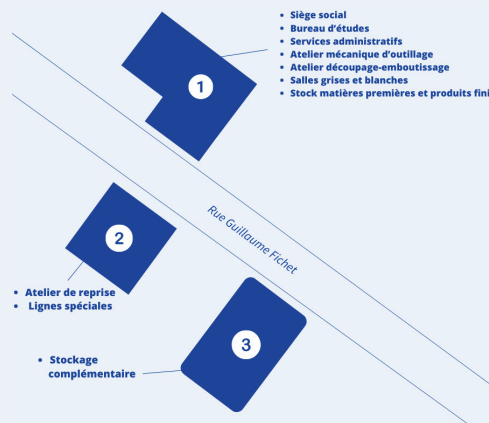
- Siège social
- Bureau d'études
- Services administratifs
- Atelier mécanique d'outillage
- Atelier découpage-emboutissage
- Salles grises et blanches
- Stock matières premières et produits fini

1

Rue Guillaume Fichet

2

- Atelier de reprise
- Lignes spéciales

3

- Stockage complémentaire